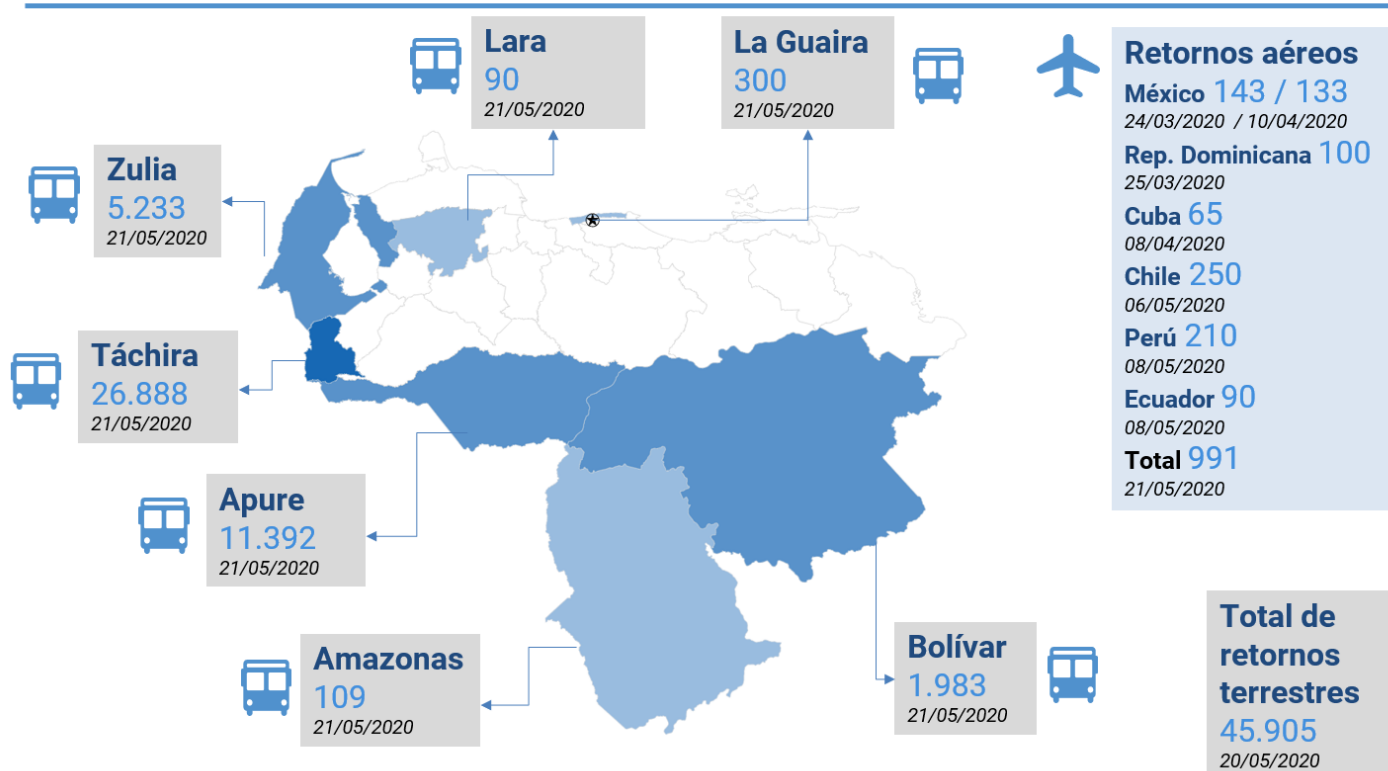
Lara
90
21/05/2020

La Guaira
300
21/05/2020

Retornos aéreos
México 143 / 133
24/03/2020 / 10/04/2020
Rep. Dominicana 100
25/03/2020
Cuba 65
08/04/2020
Chile 250
06/05/2020
Perú 210
08/05/2020
Ecuador 90
08/05/2020
Total 991
21/05/2020

Zulia
5.233
21/05/2020

Táchira
26.888
21/05/2020

Apure
11.392
21/05/2020

Amazonas
109
21/05/2020

Bolívar
1.983
21/05/2020

Total de retornos terrestres
45.905
20/05/2020